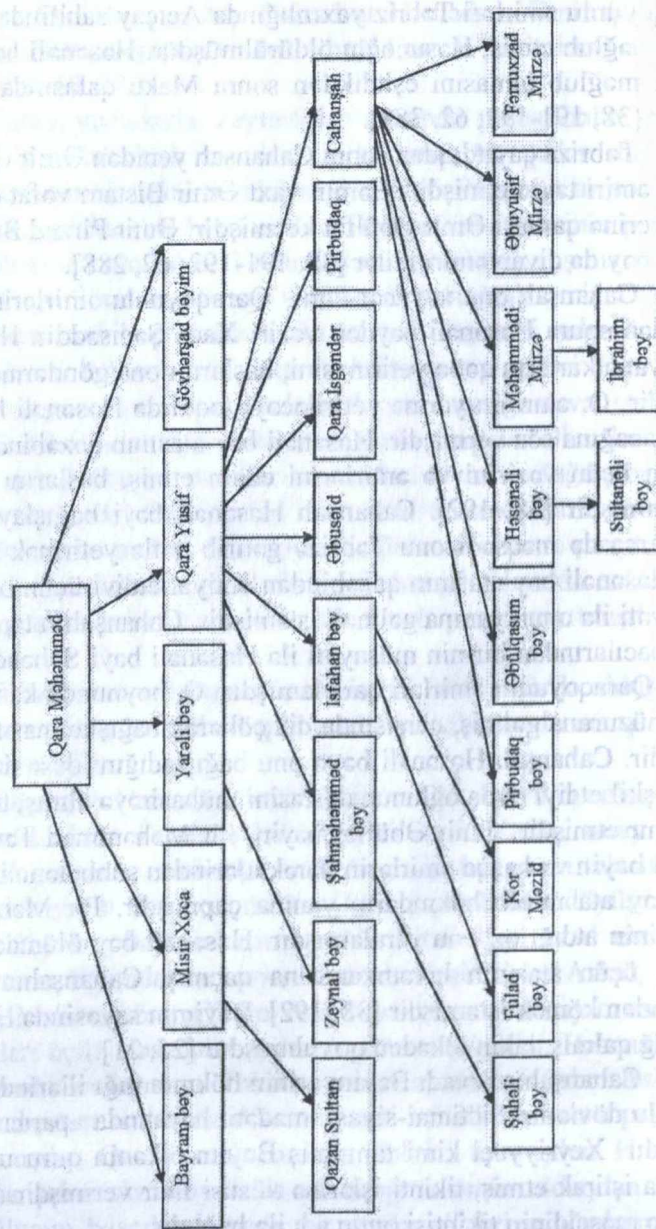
Qara Məhəmməd

Bayram bəy

Misir Xoca

Yarəli bəy

Qara Yusif

Gövhərşad bəyim

Qazan Sultan

Zeynal bəy

Şahməhəmməd bəy

İsfahan bəy

Əbusəid

Qara İsgəndər

Pirbudaq

Cahanşah

Səhəli bəy

Fulad bəy

Kor Məzid

Pirbudaq bəy

Əbülqasım bəy

Həsənəli bəy

Sultanəli bəy

Məhəmmədi Mirzə

İbrahim bəy

Əbuyusif Mirzə

Fərruxzad Mirzə